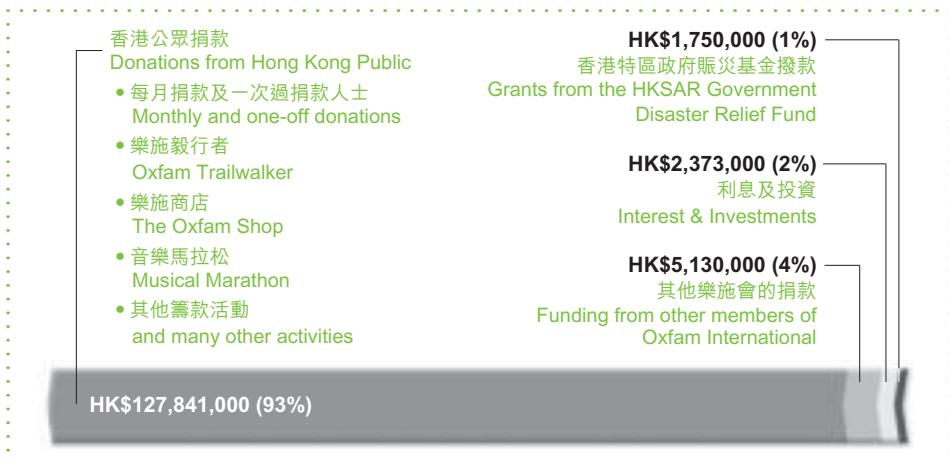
香港公眾捐款
Donations from Hong Kong Public

• 每月捐款及一次過捐款人士
Monthly and one-off donations

• 樂施毅行者
Oxfam Trailwalker

• 樂施商店
The Oxfam Shop

• 音樂馬拉松
Musical Marathon

• 其他籌款活動
and many other activities

HK$1,750,000 (1%)
香港特區政府賑災基金撥款
Grants from the HKSAR Government Disaster Relief Fund

HK$2,373,000 (2%)
利息及投資
Interest & Investments

HK$5,130,000 (4%)
其他樂施會的捐款
Funding from other members of Oxfam International

HK$127,841,000 (93%)